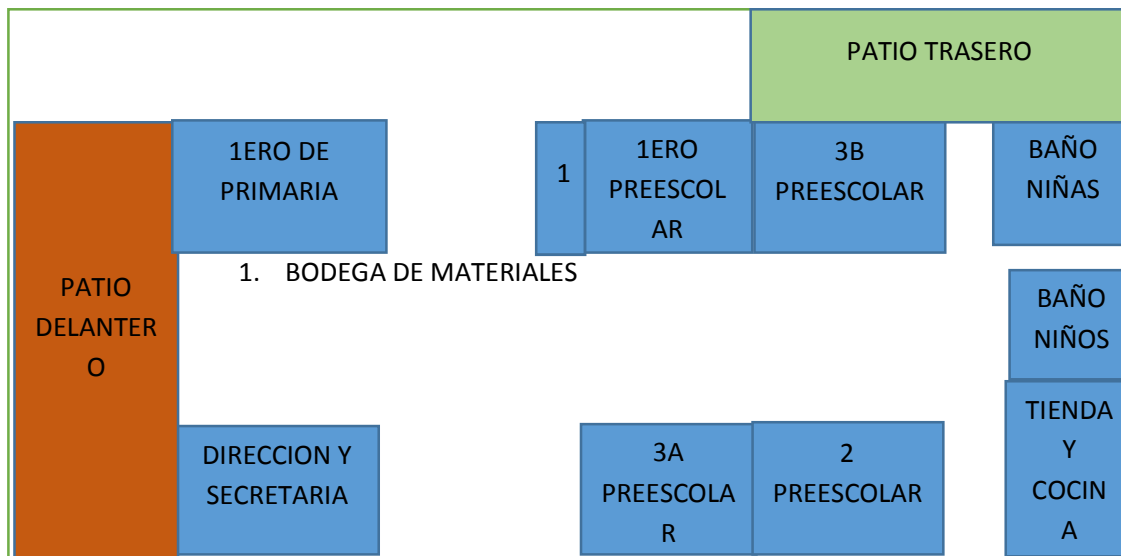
PATIO TRASERO

1ERO DE PRIMARIA

1

1ERO PREESCOLAR

3B PREESCOLAR

BAÑO NIÑAS

PATIO DELANTERO

1. BODEGA DE MATERIALES

BAÑO NIÑOS

TIENDA Y COCINA

DIRECCION Y SECRETARIA

3A PREESCOLAR

2 PREESCOLAR